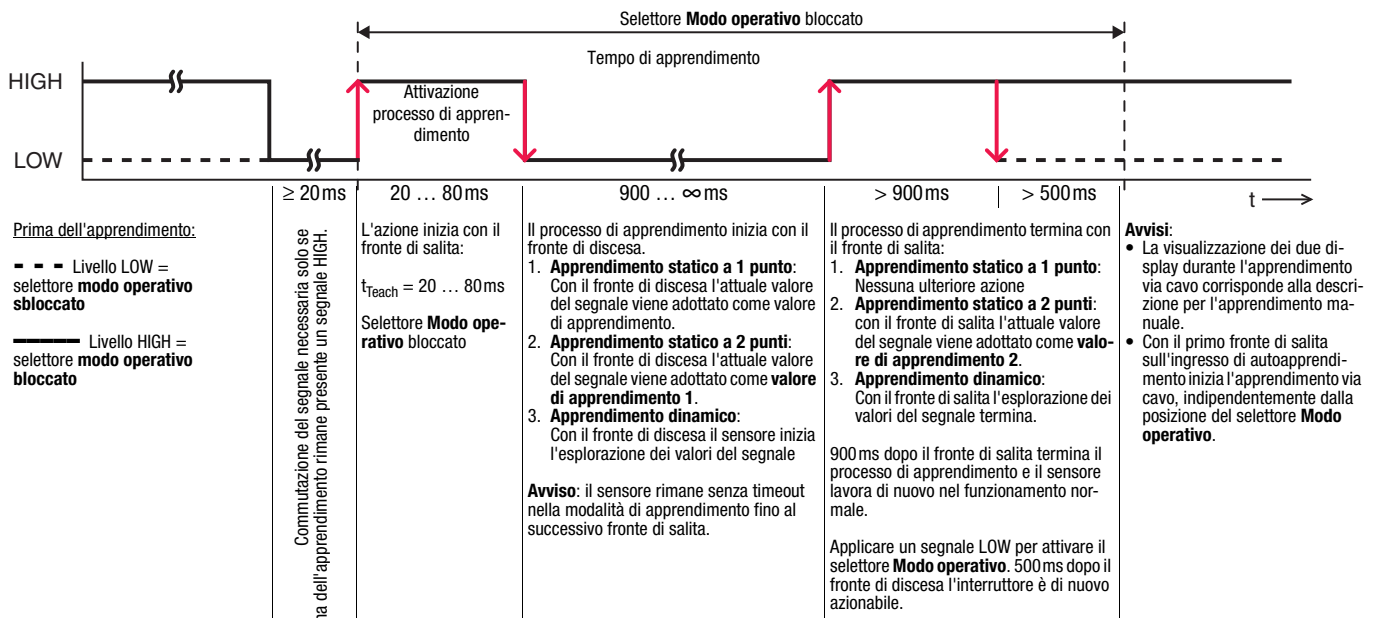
Selettore **Modo operativo** bloccato

Tempo di apprendimento

HIGH

LOW

Attivazione processo di apprendimento

$\geq 20$ ms

20 … 80 ms

900 … $\infty$ ms

> 900 ms

> 500 ms

t ⟶

Prima dell'apprendimento:

Livello LOW = selettore **modo operativo sbloccato**

Livello HIGH = selettore **modo operativo bloccato**

Commutazione del segnale necessaria solo se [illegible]a dell'apprendimento rimane presente un segnale HIGH.

L'azione inizia con il fronte di salita:

$t_{Teach}$ = 20 … 80 ms

Selettore **Modo operativo** bloccato

Il processo di apprendimento inizia con il fronte di discesa.
1. **Apprendimento statico a 1 punto**: Con il fronte di discesa l'attuale valore del segnale viene adottato come valore di apprendimento.
2. **Apprendimento statico a 2 punti**: Con il fronte di discesa l'attuale valore del segnale viene adottato come **valore di apprendimento 1**.
3. **Apprendimento dinamico**: Con il fronte di discesa il sensore inizia l'esplorazione dei valori del segnale

**Avviso**: il sensore rimane senza timeout nella modalità di apprendimento fino al successivo fronte di salita.

Il processo di apprendimento termina con il fronte di salita:
1. **Apprendimento statico a 1 punto**: Nessuna ulteriore azione
2. **Apprendimento statico a 2 punti**: con il fronte di salita l'attuale valore del segnale viene adottato come **valore di apprendimento 2**.
3. **Apprendimento dinamico**: Con il fronte di salita l'esplorazione dei valori del segnale termina.

900 ms dopo il fronte di salita termina il processo di apprendimento e il sensore lavora di nuovo nel funzionamento normale.

Applicare un segnale LOW per attivare il selettore **Modo operativo**. 500 ms dopo il fronte di discesa l'interruttore è di nuovo azionabile.

**Avvisi**:
• La visualizzazione dei due display durante l'apprendimento via cavo corrisponde alla descrizione per l'apprendimento manuale.
• Con il primo fronte di salita sull'ingresso di autoapprendimento inizia l'apprendimento via cavo, indipendentemente dalla posizione del selettore **Modo operativo**.